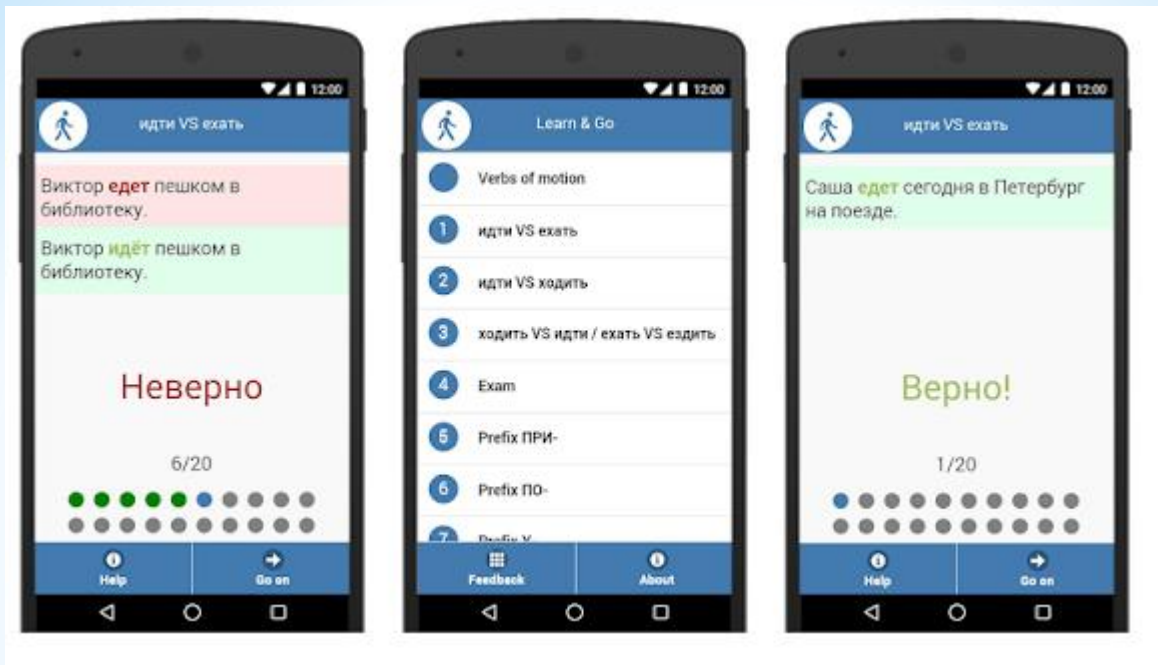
12:00

идти VS ехать

Виктор едет пешком в библиотеку.

Виктор идёт пешком в библиотеку.

Неверно

6/20

Help

Go on

12:00

Learn & Go

Verbs of motion

1 идти VS ехать

2 идти VS ходить

3 ходить VS идти / ехать VS ездить

4 Exam

5 Prefix ПРИ-

6 Prefix ПО-

7 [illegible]

Feedback

About

12:00

идти VS ехать

Саша едет сегодня в Петербург на поезде.

Верно!

1/20

Help

Go on